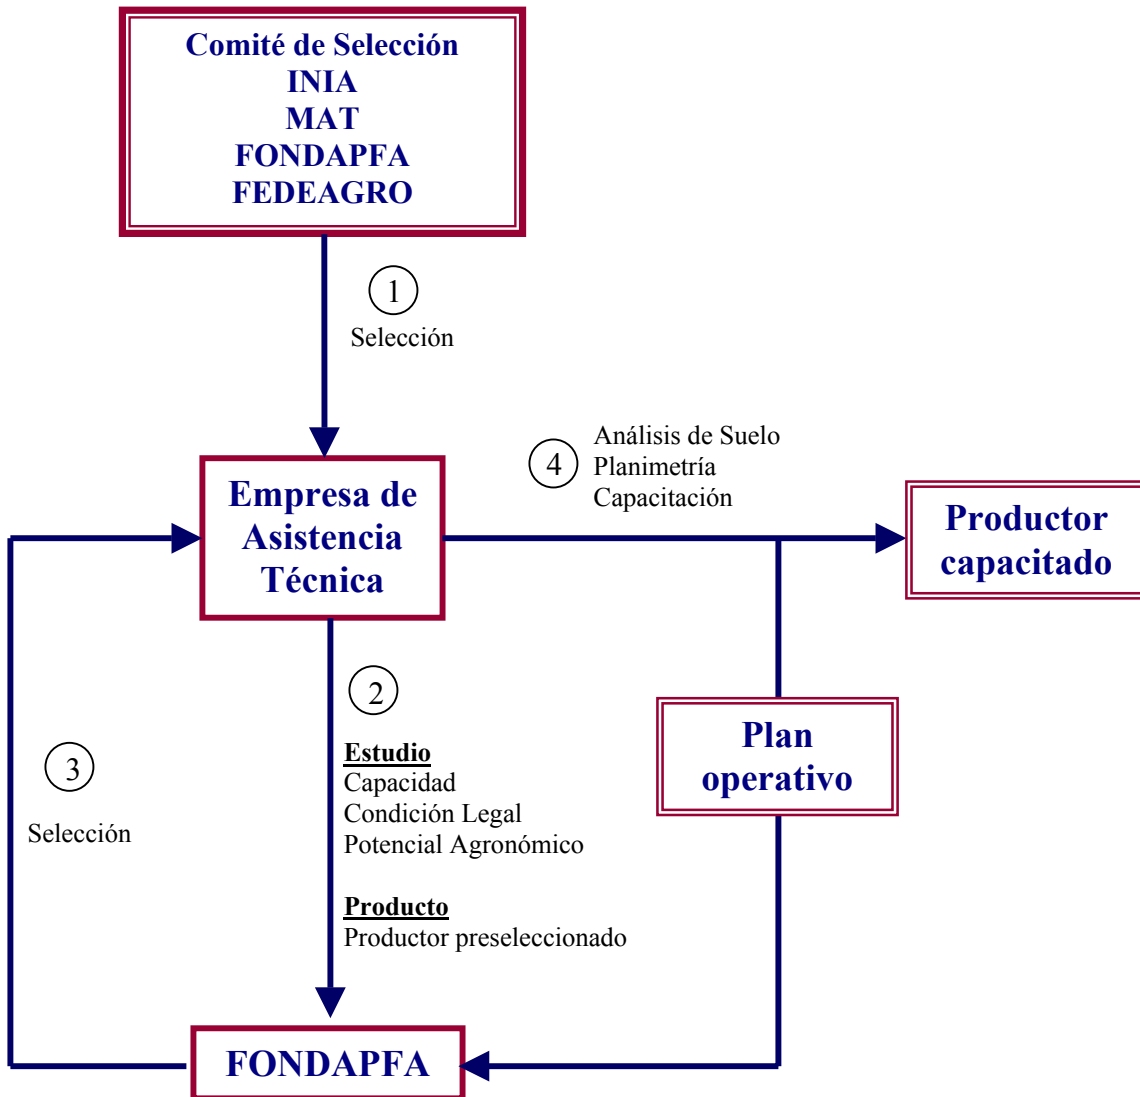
Comité de Selección
INIA
MAT
FONDAPFA
FEDEAGRO

1
Selección

Empresa de Asistencia Técnica

4
Análisis de Suelo
Planimetría
Capacitación

Productor capacitado

2
Estudio
Capacidad
Condición Legal
Potencial Agronómico

Producto
Productor preseleccionado

3
Selección

Plan operativo

FONDAPFA